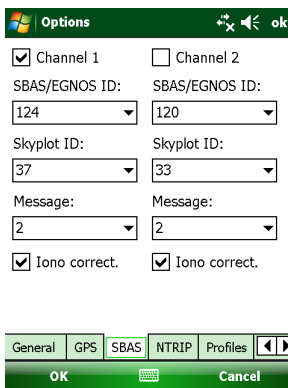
Options ok

Channel 1

SBAS/EGNOS ID:

124

Skyplot ID:

37

Message:

2

Iono correct.

Channel 2

SBAS/EGNOS ID:

120

Skyplot ID:

33

Message:

2

Iono correct.

General GPS SBAS NTRIP Profiles

OK Cancel